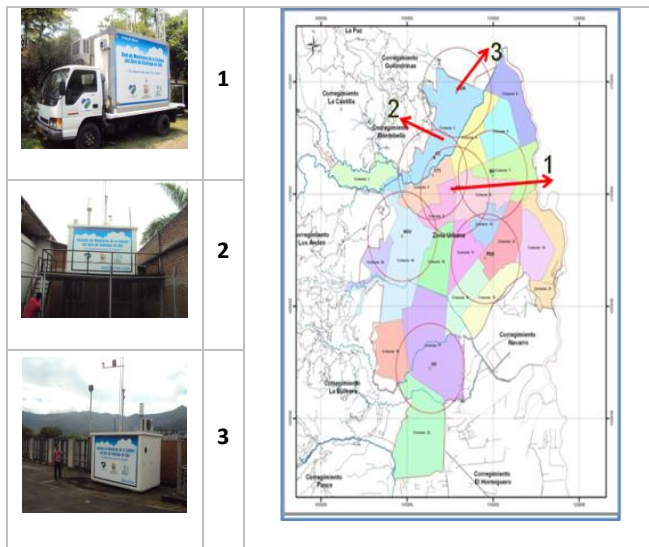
1

2

3

La Paz

3

Corregimiento Golondrinas

Corregimiento La Castilla

2

Corregimiento Montebello

1

Corregimiento Los Andes

Zona Urbana

Corregimiento Navarro

Corregimiento La Buitrera

Corregimiento Pance

Corregimiento El Hormiguero